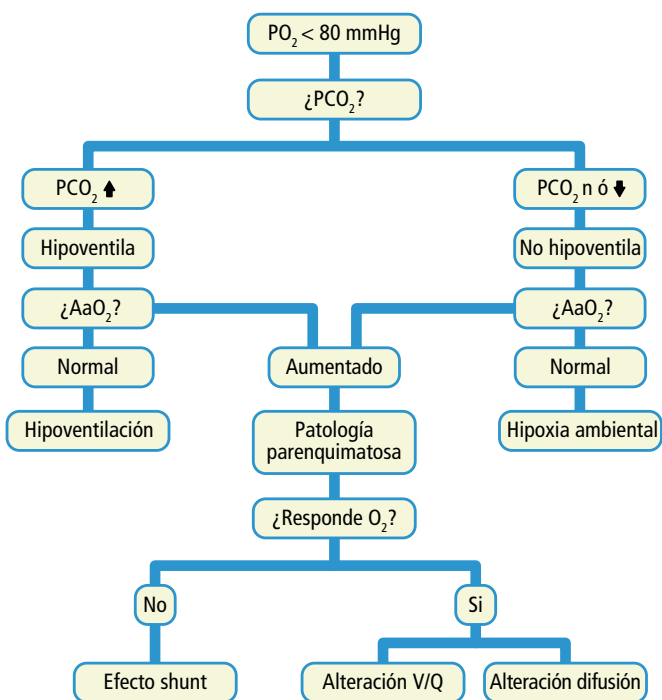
$PO_2 < 80$ mmHg

¿$PCO_2$?

$PCO_2$ ⬆

Hipoventila

¿$AaO_2$?

Normal

Hipoventilación

$PCO_2$ n ó ⬇

No hipoventila

¿$AaO_2$?

Normal

Hipoxia ambiental

Aumentado

Patología parenquimatosa

¿Responde $O_2$?

No

Efecto shunt

Si

Alteración V/Q

Alteración difusión